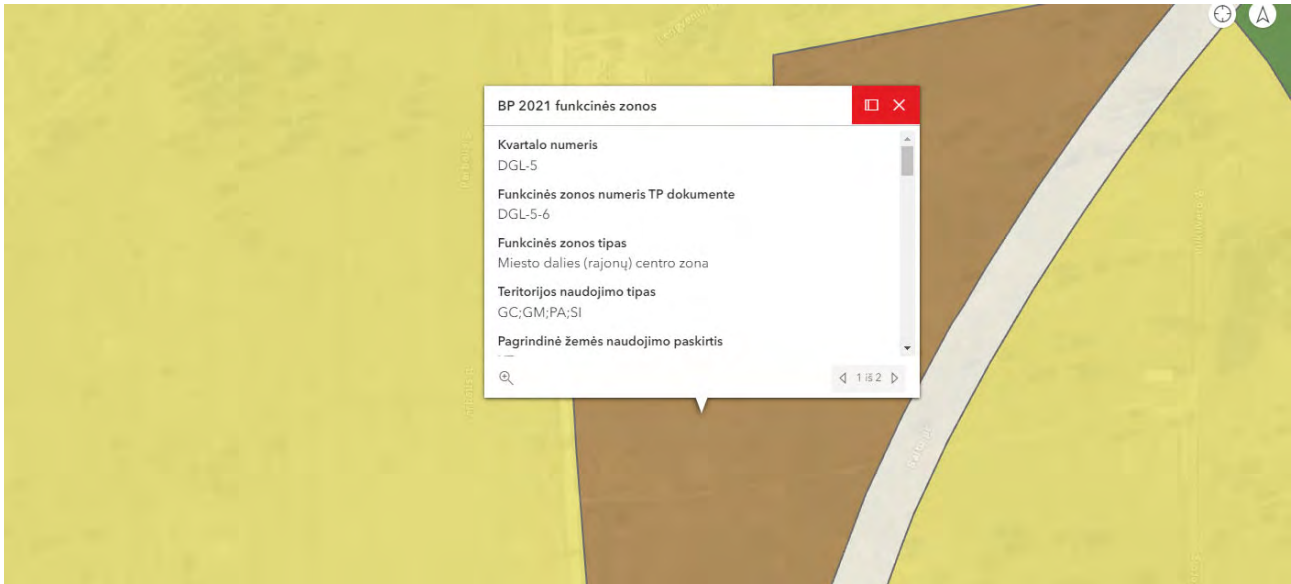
BP 2021 funkcinės zonos

Kvartalo numeris
DGL-5

Funkcinės zonos numeris TP dokumente
DGL-5-6

Funkcinės zonos tipas
Miesto dalies (rajonų) centro zona

Teritorijos naudojimo tipas
GC;GM;PA;SI

Pagrindinė žemės naudojimo paskirtis

1 iš 2